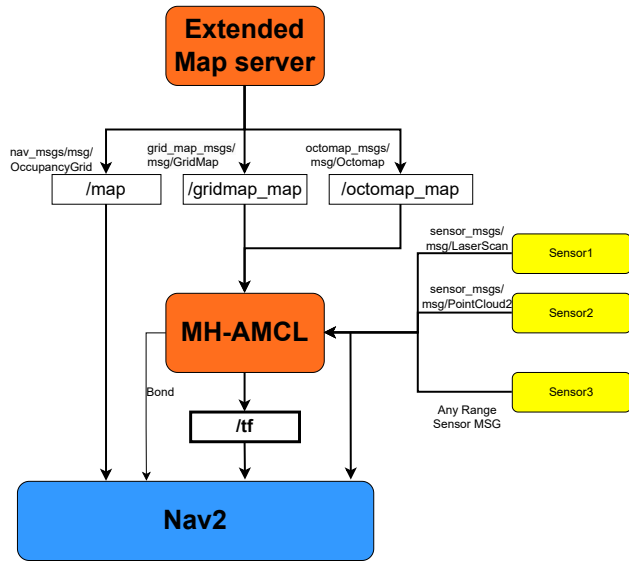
Extended Map server

nav_msgs/msg/OccupancyGrid

grid_map_msgs/msg/GridMap

octomap_msgs/msg/Octomap

/map

/gridmap_map

/octomap_map

sensor_msgs/msg/LaserScan

Sensor1

sensor_msgs/msg/PointCloud2

Sensor2

MH-AMCL

Bond

Sensor3

Any Range Sensor MSG

/tf

Nav2